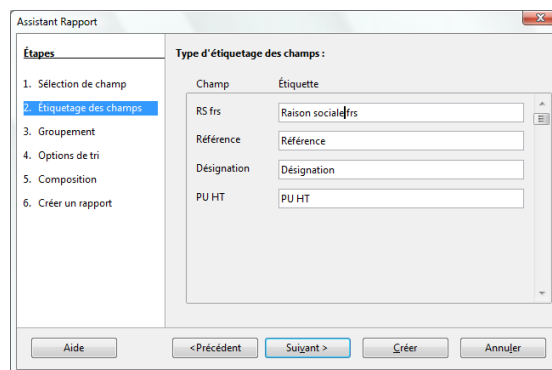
Assistant Rapport

Étapes

1. Sélection de champ
2. Étiquetage des champs
3. Groupement
4. Options de tri
5. Composition
6. Créer un rapport

Type d'étiquetage des champs :

| Champ | Étiquette |
|---|---|
| RS frs | Raison sociale frs |
| Référence | Référence |
| Désignation | Désignation |
| PU HT | PU HT |

Aide
<Précédent
Suivant >
Créer
Annuler